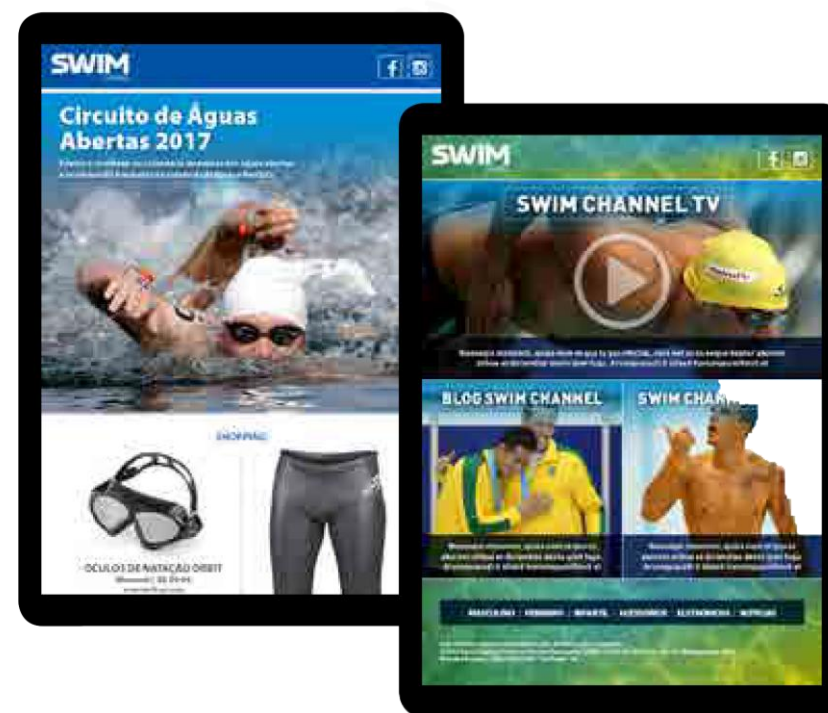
SWIM

Circuito de Águas Abertas 2017

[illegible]

SHOPPING

ÓCULOS DE NATAÇÃO ORBIT

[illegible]

SWIM

SWIM CHANNEL TV

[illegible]

BLOG SWIM CHANNEL

SWIM CHA

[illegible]

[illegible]

MASCULINO | FEMININO | INFANTIL | ACESSÓRIOS | ELETRÔNICOS | NOTÍCIAS

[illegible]